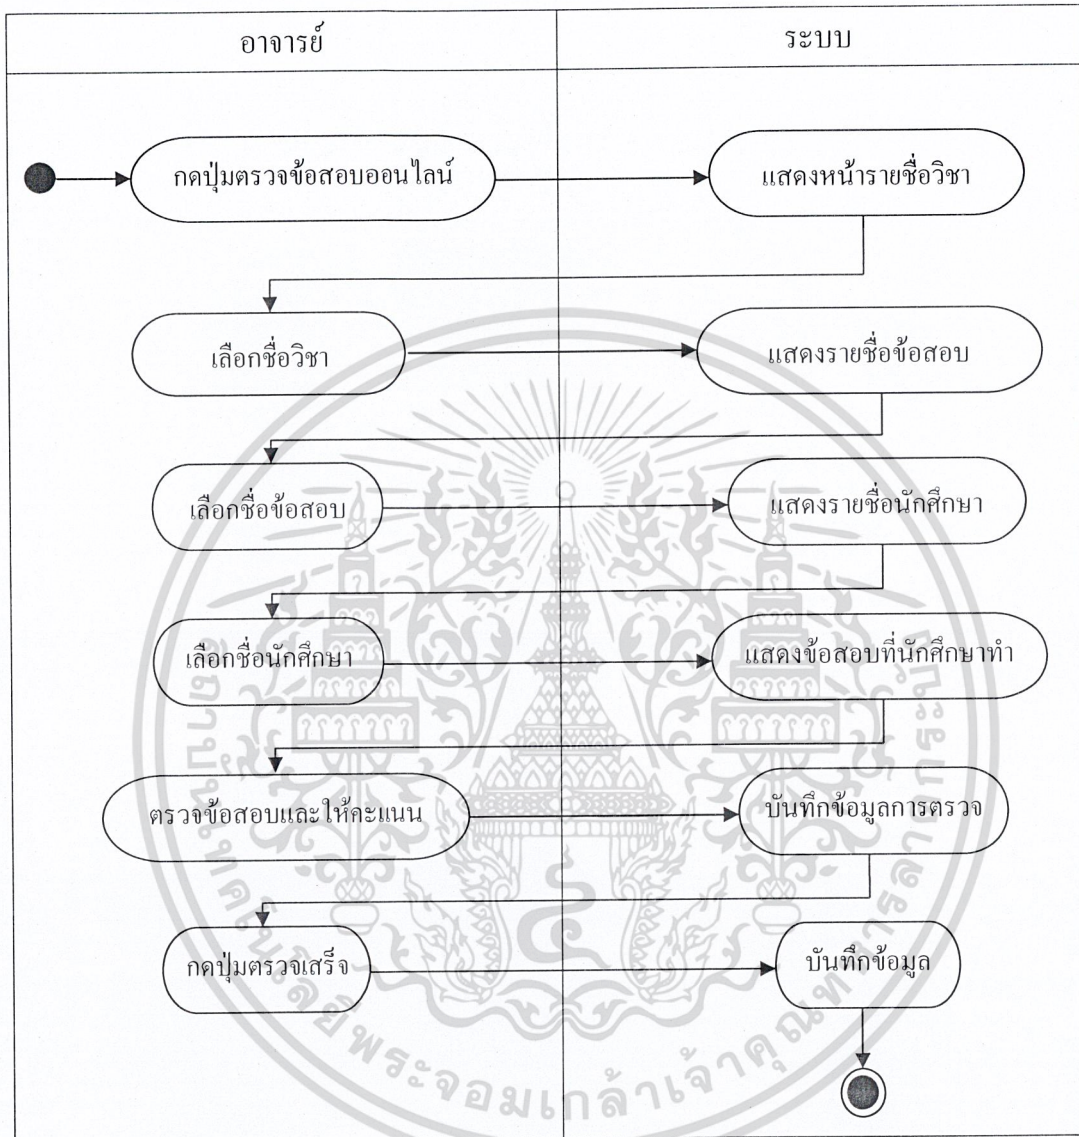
| อาจารย์ | ระบบ |
|---|---|
| กดปุ่มตรวจข้อสอบออนไลน์ | แสดงหน้ารายชื่อวิชา |
| เลือกชื่อวิชา | แสดงรายชื่อข้อสอบ |
| เลือกชื่อข้อสอบ | แสดงรายชื่อนักศึกษา |
| เลือกชื่อนักศึกษา | แสดงข้อสอบที่นักศึกษาทำ |
| ตรวจข้อสอบและให้คะแนน | บันทึกข้อมูลการตรวจ |
| กดปุ่มตรวจเสร็จ | บันทึกข้อมูล |

มหาวิทยาลัยเทคโนโลยีพระจอมเกล้าเจ้าคุณทหารลาดกระบัง